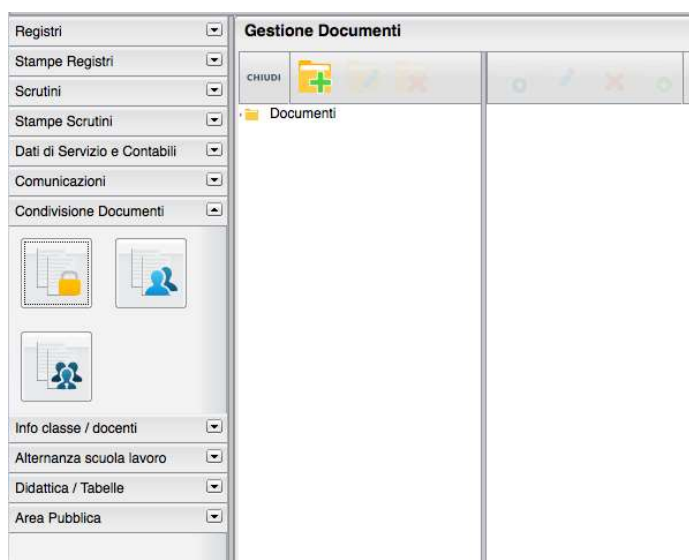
Registri
Stampe Registri
Scrutini
Stampe Scrutini
Dati di Servizio e Contabili
Comunicazioni
Condivisione Documenti
Info classe / docenti
Alternanza scuola lavoro
Didattica / Tabelle
Area Pubblica

Gestione Documenti
CHIUDI
Documenti